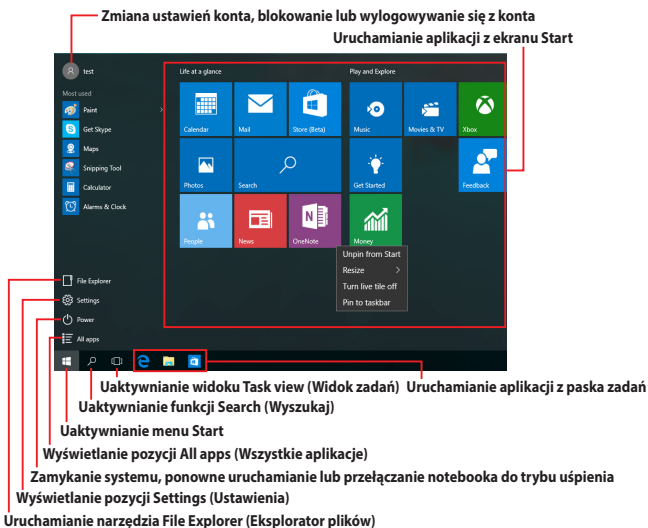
Zmiana ustawień konta, blokowanie lub wylogowywanie się z konta

Uruchamianie aplikacji z ekranu Start

test

Most used

Paint

Get Skype

Maps

Snipping Tool

Calculator

Alarms & Clock

Life at a glance

Calendar

Mail

Store (Beta)

Photos

Search

People

News

OneNote

Play and Explore

Music

Movies & TV

Xbox

Get Started

Feedback

Money

Unpin from Start

Resize

Turn live tile off

Pin to taskbar

File Explorer

Settings

Power

All apps

Uaktywnianie widoku Task view (Widok zadań)

Uruchamianie aplikacji z paska zadań

Uaktywnianie funkcji Search (Wyszukaj)

Uaktywnianie menu Start

Wyświetlanie pozycji All apps (Wszystkie aplikacje)

Zamykanie systemu, ponowne uruchamianie lub przełączanie notebooka do trybu uśpienia

Wyświetlanie pozycji Settings (Ustawienia)

Uruchamianie narzędzia File Explorer (Eksplorator plików)